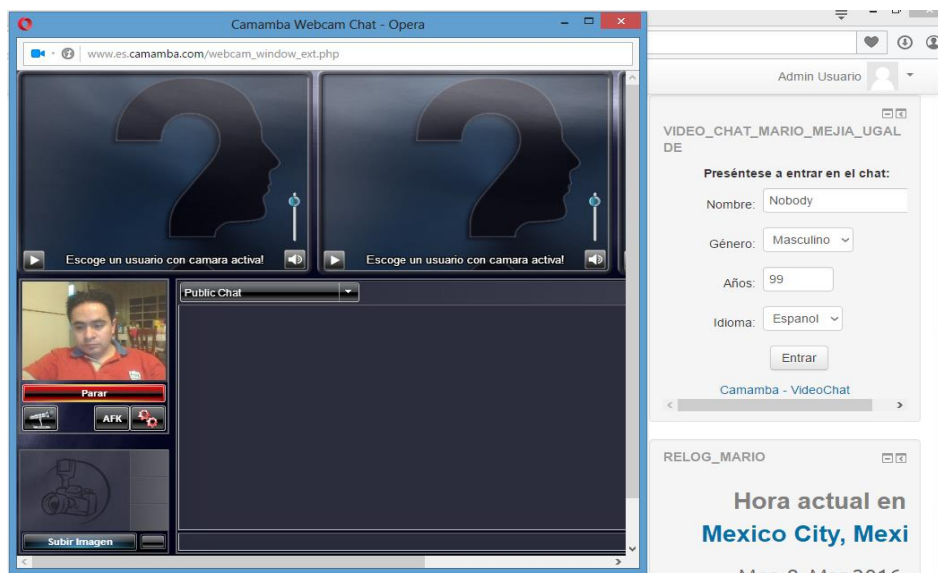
Camamba Webcam Chat - Opera

www.es.camamba.com/webcam_window_ext.php

Escoge un usuario con camara activa!

Escoge un usuario con camara activa!

Parar

AFK

Public Chat

Subir Imagen

Admin Usuario

VIDEO_CHAT_MARIO_MEJIA_UGALDE

Preséntese a entrar en el chat:

Nombre: Nobody

Género: Masculino

Años: 99

Idioma: Espanol

Entrar

Camamba - VideoChat

RELOG_MARIO

Hora actual en

Mexico City, Mexi